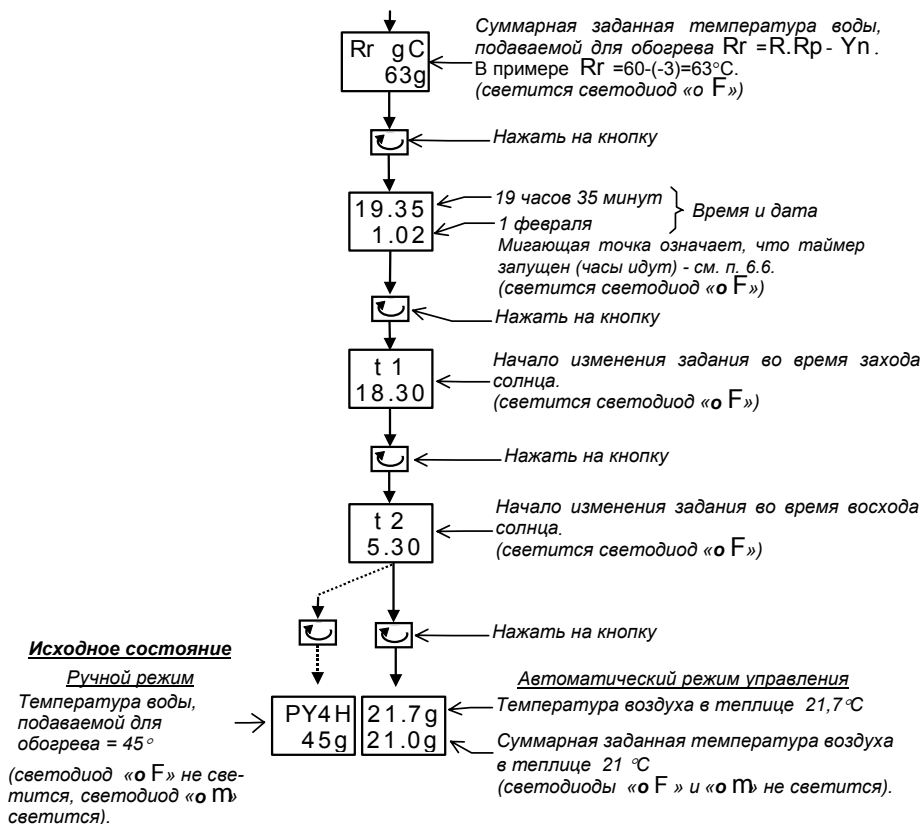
Rr gC
63g

Суммарная заданная температура воды, подаваемой для обогрева Rr =R.Rp - Yn. В примере Rr =60-(-3)=63°C. (светится светодиод «о F»)

Нажать на кнопку

19.35
1.02

19 часов 35 минут
1 февраля
Время и дата
Мигающая точка означает, что таймер запущен (часы идут) - см. п. 6.6. (светится светодиод «о F»)

Нажать на кнопку

t 1
18.30

Начало изменения задания во время захода солнца. (светится светодиод «о F»)

Нажать на кнопку

t 2
5.30

Начало изменения задания во время восхода солнца. (светится светодиод «о F»)

Нажать на кнопку

Исходное состояние
Ручной режим
Температура воды, подаваемой для обогрева = 45°
(светодиод «о F» не светится, светодиод «о m» светится).

PY4H
45g

21.7g
21.0g

Автоматический режим управления
Температура воздуха в теплице 21,7°С
Суммарная заданная температура воздуха в теплице 21 °С
(светодиоды «о F » и «о m» не светится).